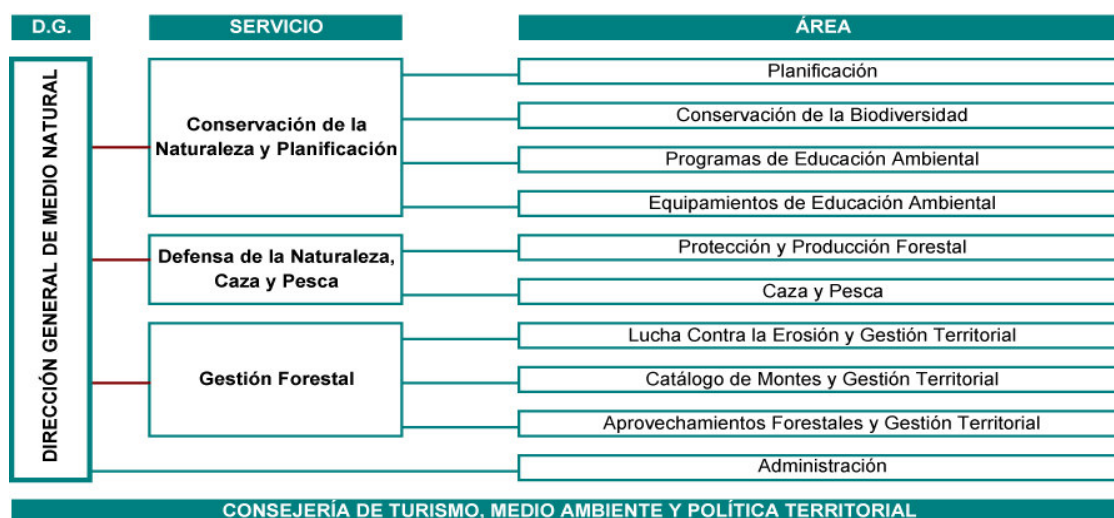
D.G.

SERVICIO

ÁREA

DIRECCIÓN GENERAL DE MEDIO NATURAL

Conservación de la Naturaleza y Planificación

Planificación

Conservación de la Biodiversidad

Programas de Educación Ambiental

Equipamientos de Educación Ambiental

Defensa de la Naturaleza, Caza y Pesca

Protección y Producción Forestal

Caza y Pesca

Gestión Forestal

Lucha Contra la Erosión y Gestión Territorial

Catálogo de Montes y Gestión Territorial

Aprovechamientos Forestales y Gestión Territorial

Administración

CONSEJERÍA DE TURISMO, MEDIO AMBIENTE Y POLÍTICA TERRITORIAL